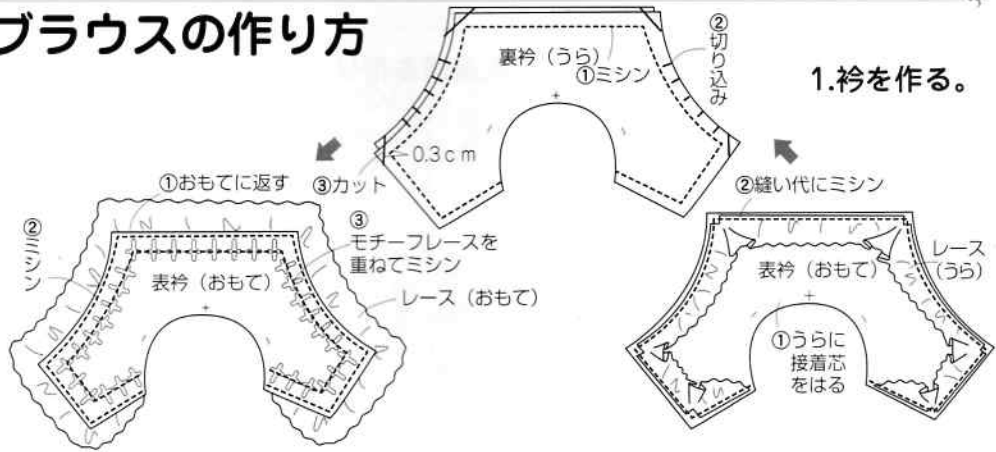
ブラウスの作り方

1.衿を作る。

裏衿（うら）
①ミシン
②切り込み
0.3cｍ
③カット

②縫い代にミシン
表衿（おもて）
レース（うら）
①うらに接着芯をはる

①おもてに返す
②ミシン
③モチーフレースを重ねてミシン
表衿（おもて）
レース（おもて）